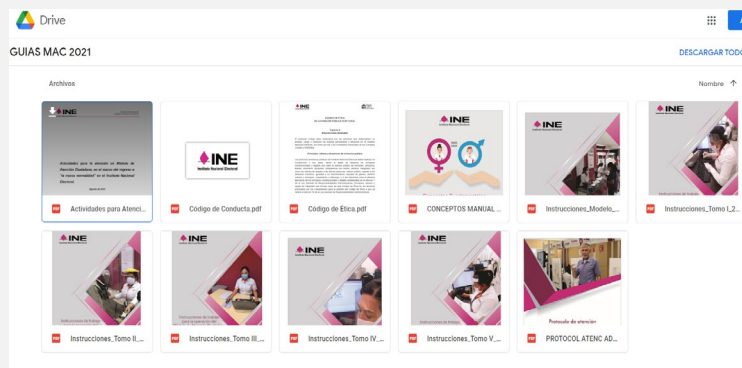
Drive

GUIAS MAC 2021

DESCARGAR TODO

Archivos

Nombre ↑

INE

Actividades para la atención en Módulos de Atención Ciudadana en el marco del regreso a "la nueva normalidad" en el Instituto Nacional Electoral.

PDF Actividades para Atenci...

INE Instituto Nacional Electoral

PDF Codigo de Conducta.pdf

PDF Código de Ética.pdf

PDF CONCEPTOS MANUAL ...

INE

PDF Instrucciones_Modelo_...

INE

Instrucciones de trabajo

PDF Instrucciones_Tomo I_2...

INE

PDF Instrucciones_Tomo II_...

INE

PDF Instrucciones_Tomo III_...

INE

PDF Instrucciones_Tomo IV_...

INE

PDF Instrucciones_Tomo V_...

Protocolo de atención

PDF PROTOCOL ATENC AD...